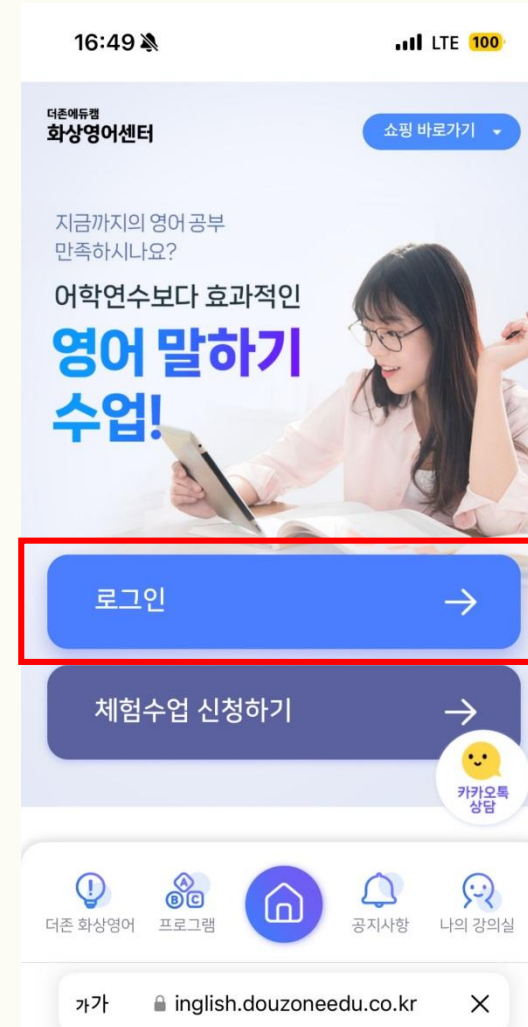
16:49

LTE 100

더존에듀캠
화상영어센터

쇼핑 바로가기

지금까지의 영어 공부 만족하시나요?

어학연수보다 효과적인

영어 말하기 수업!

로그인 →

체험수업 신청하기 →

카카오톡 상담

더존 화상영어

프로그램

공지사항

나의 강의실

가가

inglish.douzoneedu.co.kr

✕